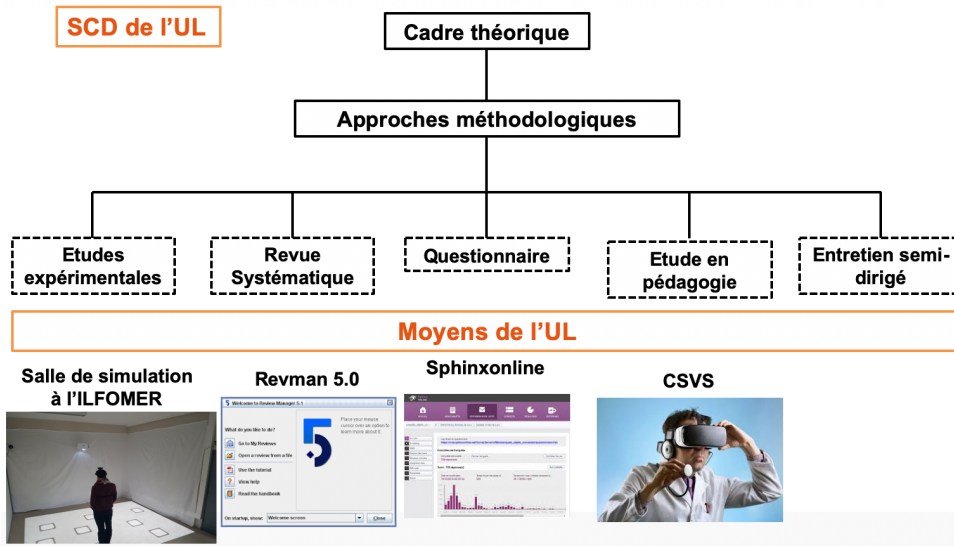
SCD de l'UL

Cadre théorique

Approches méthodologiques

Etudes expérimentales

Revue Systématique

Questionnaire

Etude en pédagogie

Entretien semi-dirigé

Moyens de l'UL

Salle de simulation à l'ILFOMER

Revman 5.0

Welcome to Review Manager 5.1

What do you like to do?

Go to My Reviews

Open a review from a file

Use the tutorial

View help

Read the handbook

Place your mouse cursor over an option to learn more about it.

On startup, show: Welcome screen

Close

Sphinxonline

CSVS